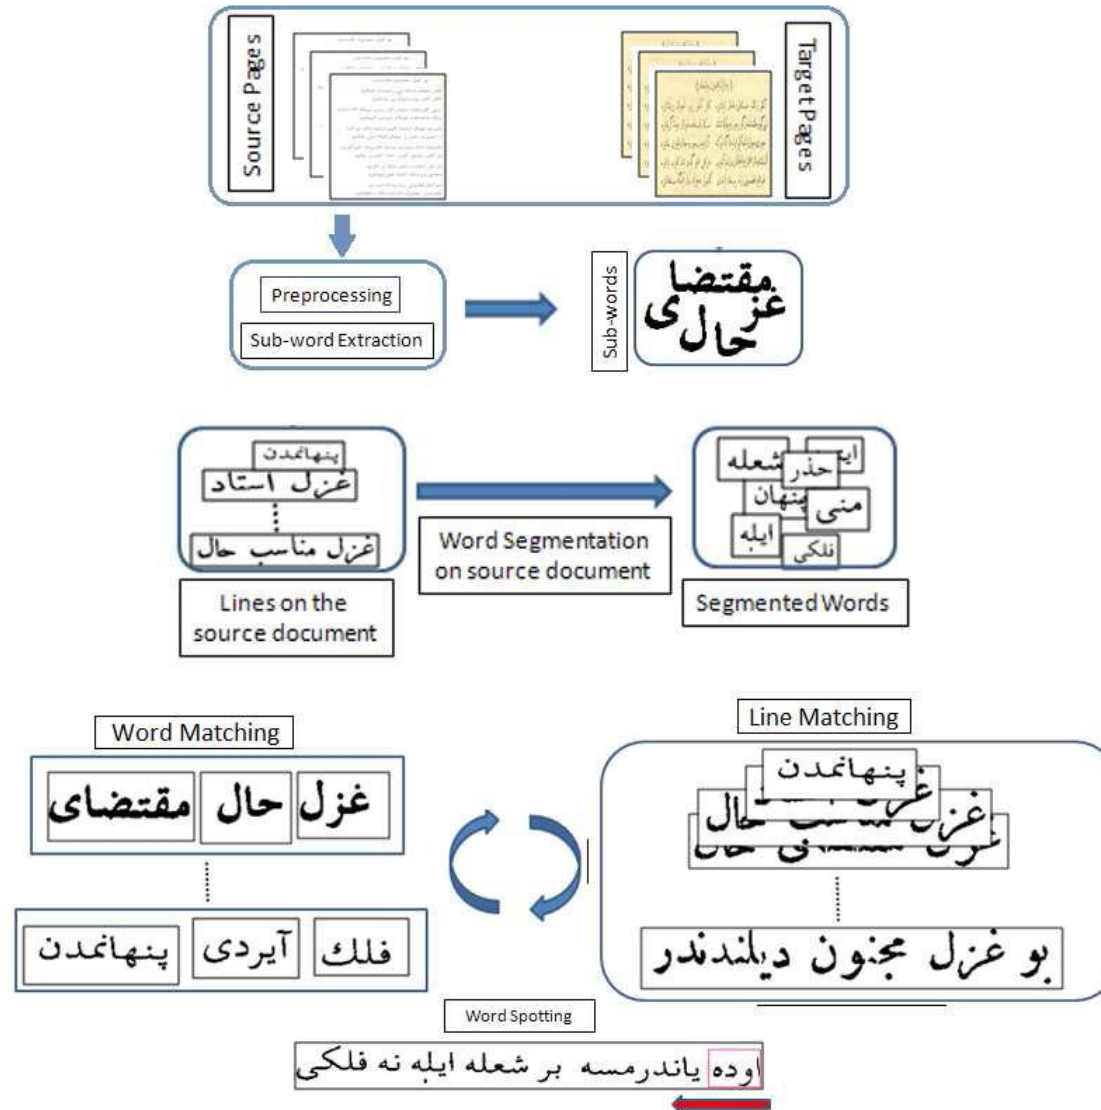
Source Pages

Target Pages

Preprocessing

Sub-word Extraction

Sub-words

مقتضا
غزل
حال ی

پنهانمدن
غزل استاد
:
غزل مناسب حال

Word Segmentation on source document

ایه
شعله
حذر
پنهان
منی
ایله
فلکی

Lines on the source document

Segmented Words

Word Matching

غزل حال مقتضای

:

فلك آیردی پنهانمدن

Line Matching

پنهانمدن
غزل
غزل حال
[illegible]
:
بو غزل مجنون دیلمندندر

Word Spotting

اوده یاندرمسه بر شعله ایله نه فلکی